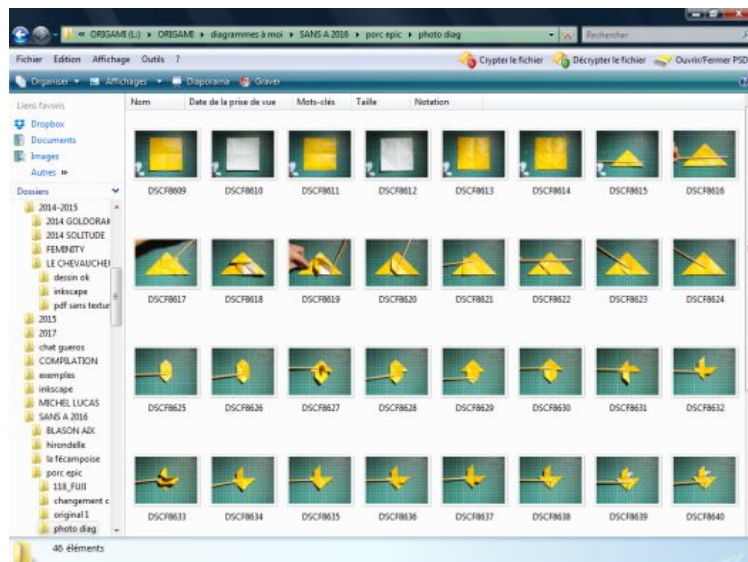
« ORIGAMI (L:) ▸ ORIGAMI ▸ diagrammes à moi ▸ SANS A 2016 ▸ porc epic ▸ photo diag

Rechercher

Fichier Edition Affichage Outils ?

Crypter le fichier Décrypter le fichier Ouvrir/Fermer PSD

Organiser Affichages Diaporama Graver

Liens favoris
Dropbox
Documents
Images
Autres »

Dossiers
2014-2015
2014 GOLDORAK
2014 SOLITUDE
FEMINITY
LE CHEVAUCHEI
dessin ok
inkscape
pdf sans textur
2015
2017
chat gueros
COMPILATION
exemples
inkscape
MICHEL LUCAS
SANS A 2016
BLASON AIX
hirondelle
la fécamposie
porc epic
118_FUJI
changement c
original 1
photo diag

| Nom | Date de la prise de vue | Mots-clés | Taille | Notation |
|---|---|---|---|---|

DSCF8609 DSCF8610 DSCF8611 DSCF8612 DSCF8613 DSCF8614 DSCF8615 DSCF8616
DSCF8617 DSCF8618 DSCF8619 DSCF8620 DSCF8621 DSCF8622 DSCF8623 DSCF8624
DSCF8625 DSCF8626 DSCF8627 DSCF8628 DSCF8629 DSCF8630 DSCF8631 DSCF8632
DSCF8633 DSCF8634 DSCF8635 DSCF8636 DSCF8637 DSCF8638 DSCF8639 DSCF8640

46 éléments